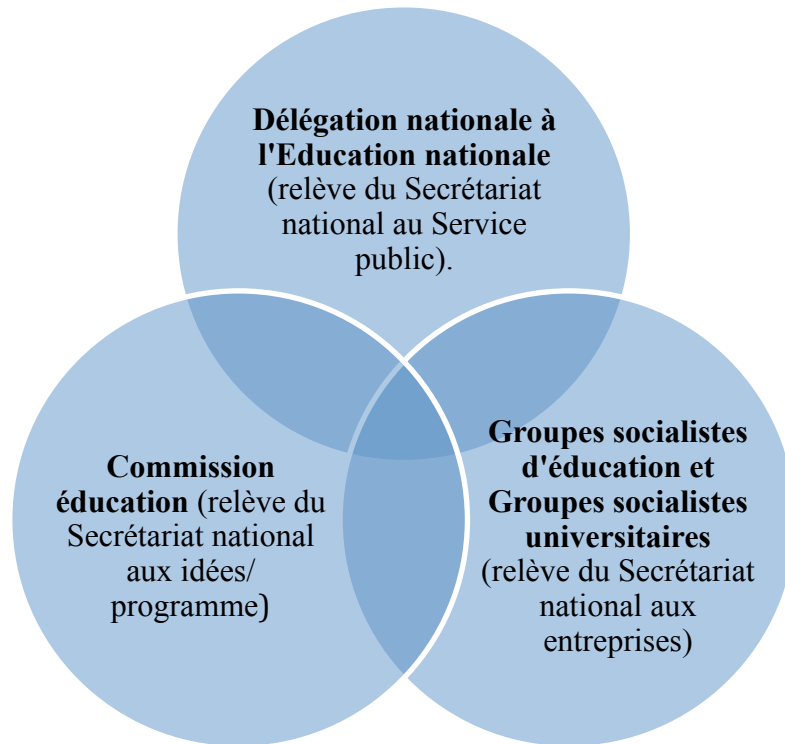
**Délégation nationale à l'Education nationale** (relève du Secrétariat national au Service public).

**Commission éducation** (relève du Secrétariat national aux idées/ programme)

**Groupes socialistes d'éducation et Groupes socialistes universitaires** (relève du Secrétariat national aux entreprises)